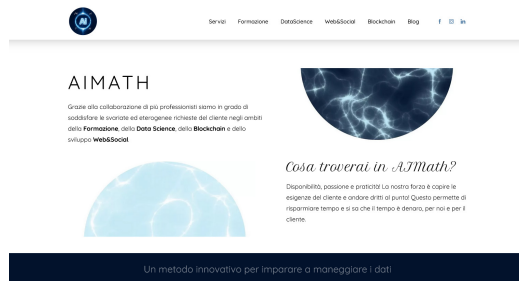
AI

Servizi Formazione DataScience Web&Social Blockchain Blog f in

AIMATH

Grazie alla collaborazione di più professionisti siamo in grado di soddisfare le svariate ed eterogenee richieste del cliente negli ambiti della **Formazione**, della **Data Science**, della **Blockchain** e dello sviluppo **Web&Social**.

Cosa troverai in AIMath?

Disponibilità, passione e praticità! La nostra forza è capire le esigenze del cliente e andare dritti al punto! Questo permette di risparmiare tempo e si sa che il tempo è denaro, per noi e per il cliente.

Un metodo innovativo per imparare a maneggiare i dati